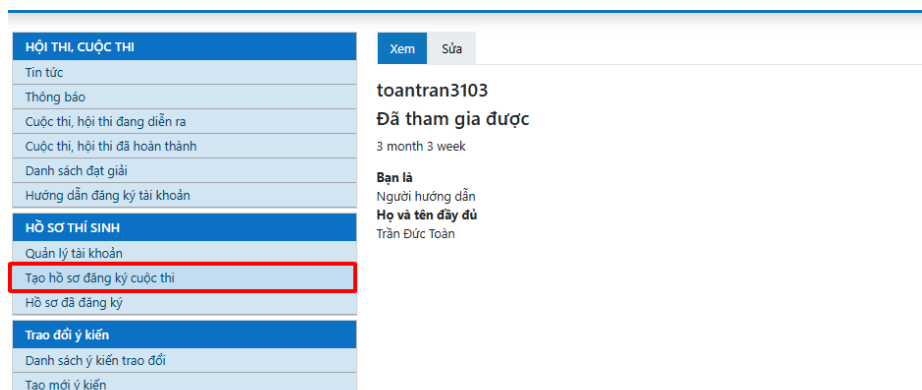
HỘI THI, CUỘC THI
Tin tức
Thông báo
Cuộc thi, hội thi đang diễn ra
Cuộc thi, hội thi đã hoàn thành
Danh sách đạt giải
Hướng dẫn đăng ký tài khoản

HỒ SƠ THÍ SINH
Quản lý tài khoản
Tạo hồ sơ đăng ký cuộc thi
Hồ sơ đã đăng ký

Trao đổi ý kiến
Danh sách ý kiến trao đổi
Tạo mới ý kiến

Xem
Sửa

toantran3103
Đã tham gia được
3 month 3 week

Bạn là
Người hướng dẫn
Họ và tên đầy đủ
Trần Đức Toàn